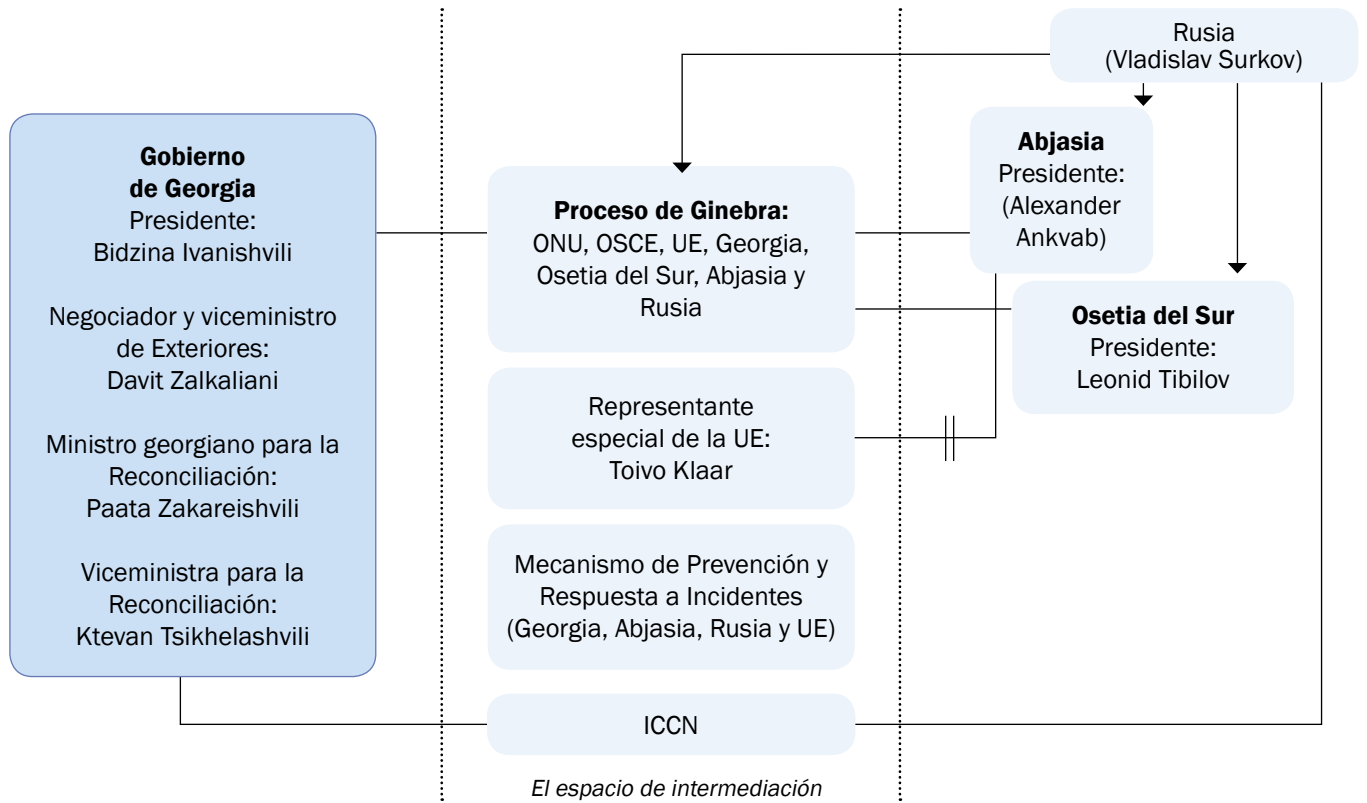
Rusia
(Vladislav Surkov)

Gobierno de Georgia
Presidente:
Bidzina Ivanishvili

Negociador y viceministro de Exteriores:
Davit Zalkaliani

Ministro georgiano para la Reconciliación:
Paata Zakareishvili

Viceministra para la Reconciliación:
Ktevan Tsikhelashvili

Proceso de Ginebra:
ONU, OSCE, UE, Georgia, Osetia del Sur, Abjasia y Rusia

Representante especial de la UE:
Toivo Klaar

Mecanismo de Prevención y Respuesta a Incidentes
(Georgia, Abjasia, Rusia y UE)

ICCN

Abjasia
Presidente:
(Alexander Ankvab)

Osetia del Sur
Presidente:
Leonid Tibilov

El espacio de intermediación